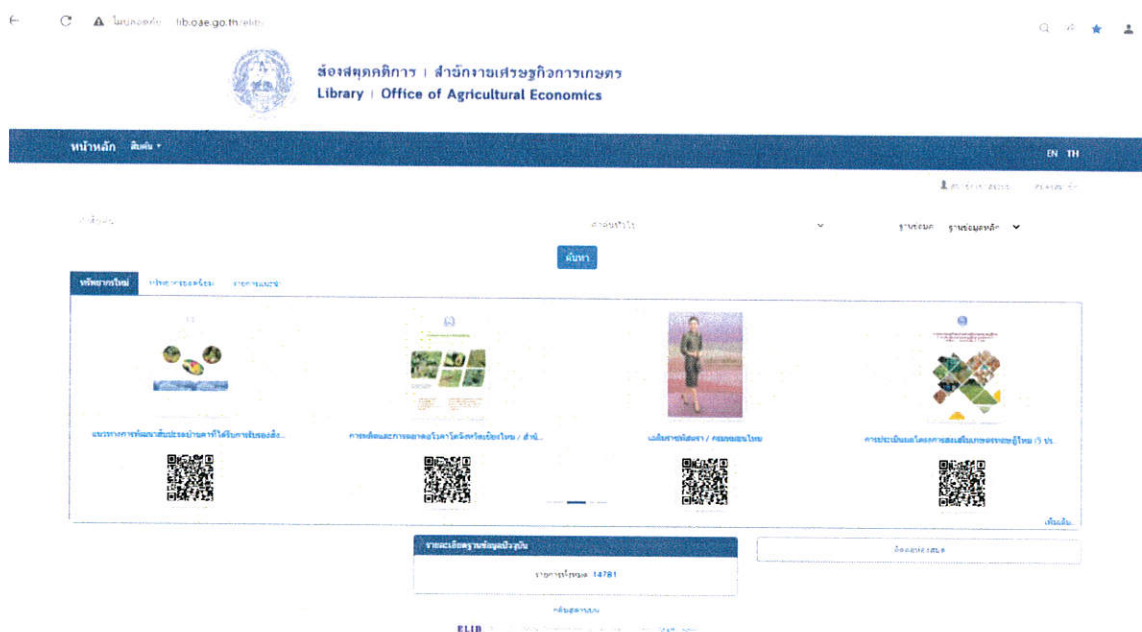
ไม่ปลอดภัย lib.oae.go.th/elib/

ห้องสมุดดิจิการ | สำนักงานเศรษฐกิจการเกษตร
Library | Office of Agricultural Economics

หน้าหลัก สืบค้น

EN TH

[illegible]

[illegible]

คำค้นทั่วไป

ฐานข้อมูล ฐานข้อมูลหลัก

ค้นหา

ทรัพยากรใหม่ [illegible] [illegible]

แนวทางการพัฒนาสินประจำถิ่น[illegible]

การผลิตและการตลาดมะม่วง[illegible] / สำนั...

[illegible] / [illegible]

การประเมินผลโครงการ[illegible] ปี ปร

เพิ่มเติม

รายละเอียดฐานข้อมูลปัจจุบัน

รายการทั้งหมด 14781

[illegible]

ELIB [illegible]